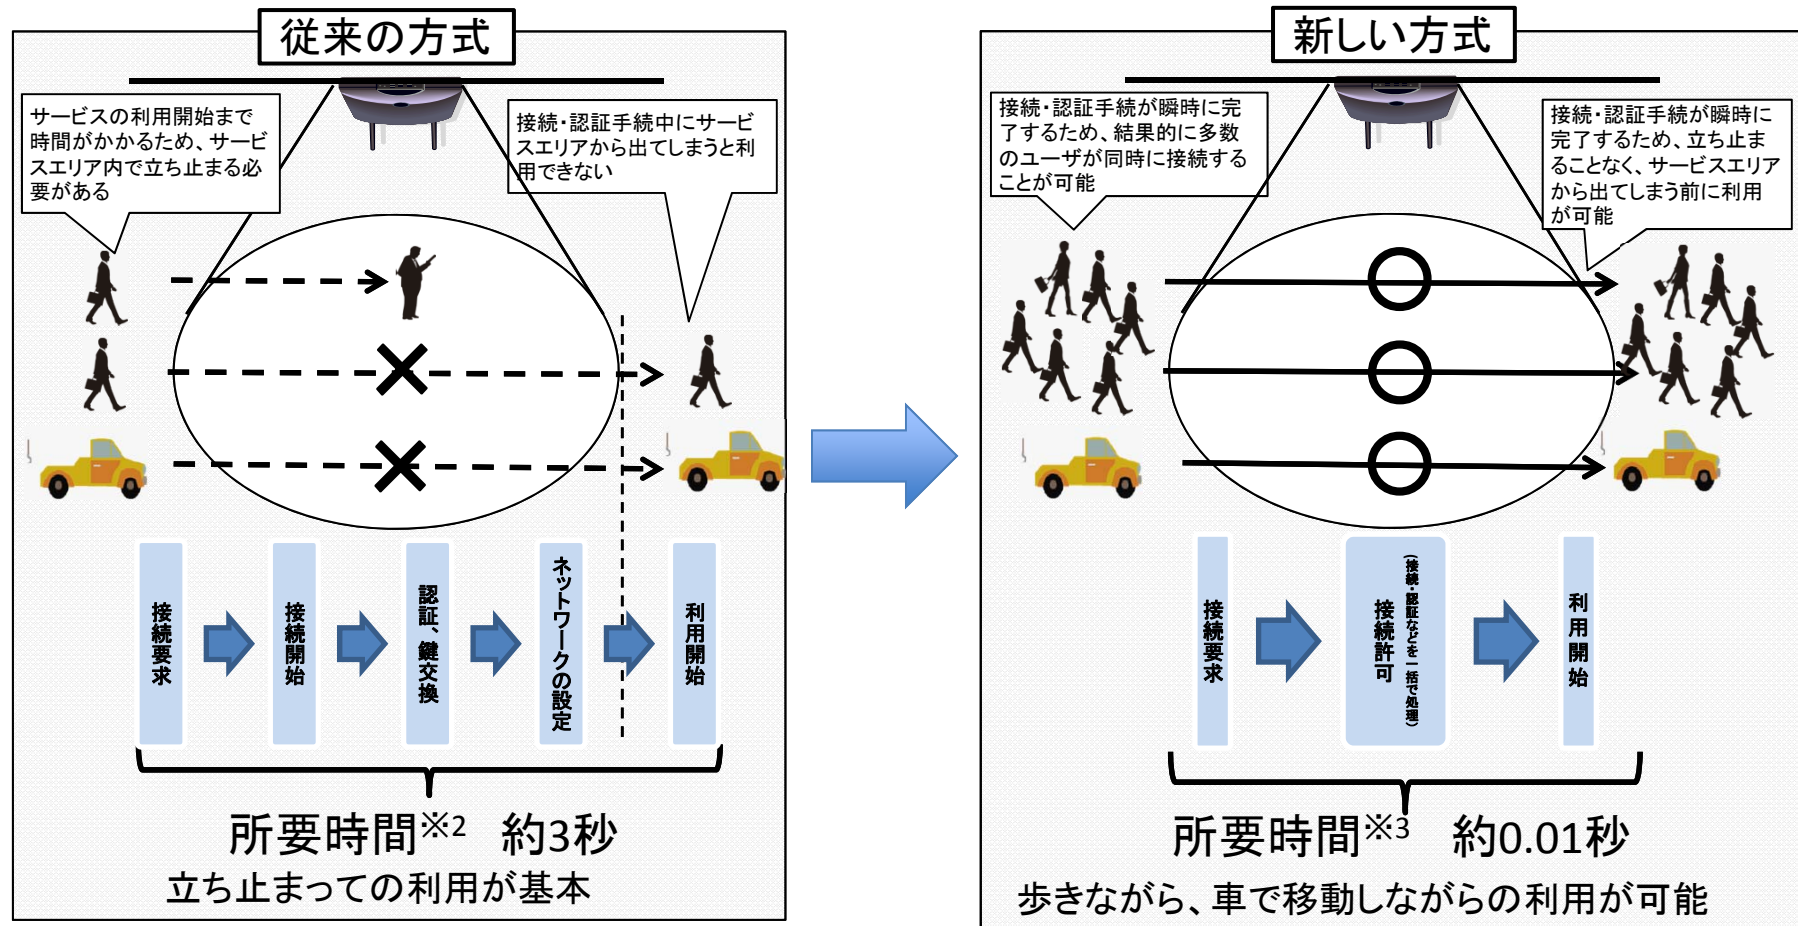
従来の方式

サービスの利用開始まで時間がかかるため、サービスエリア内で立ち止まる必要がある

接続・認証手続中にサービスエリアから出てしまうと利用できない

接続要求
接続開始
認証、鍵交換
ネットワークの設定
利用開始

所要時間※2　約3秒
立ち止まっての利用が基本

新しい方式

接続・認証手続が瞬時に完了するため、結果的に多数のユーザが同時に接続することが可能

接続・認証手続が瞬時に完了するため、立ち止まることなく、サービスエリアから出てしまう前に利用が可能

接続要求
接続許可
(接続・認証などを一括で処理)
利用開始

所要時間※3　約0.01秒
歩きながら、車で移動しながらの利用が可能